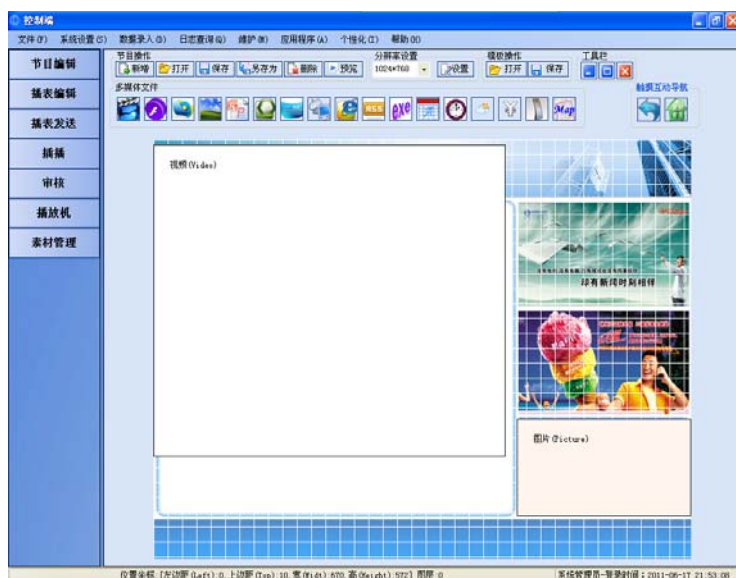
控制端

文件(F) 系统设置(S) 数据录入(D) 日志查询(Q) 维护(M) 应用程序(A) 个性化(I) 帮助(H)

节目编辑
播表编辑
播表发送
插播
审核
播放机
素材管理

节目操作
新增 打开 保存 另存为 删除 预览

分辨率设置
1024*768 设置

模板操作
打开 保存

工具栏

多媒体文件

RSS exe Map

触摸互动导航

视频(Video)

抢有新闻时刻相伴

图片(Picture)

位置坐标 [左边距(Left):0 上边距(Top):10 宽(Width):670 高(Height):572] 图层:0

系统管理员-登录时间：2011-06-17 21:53:08